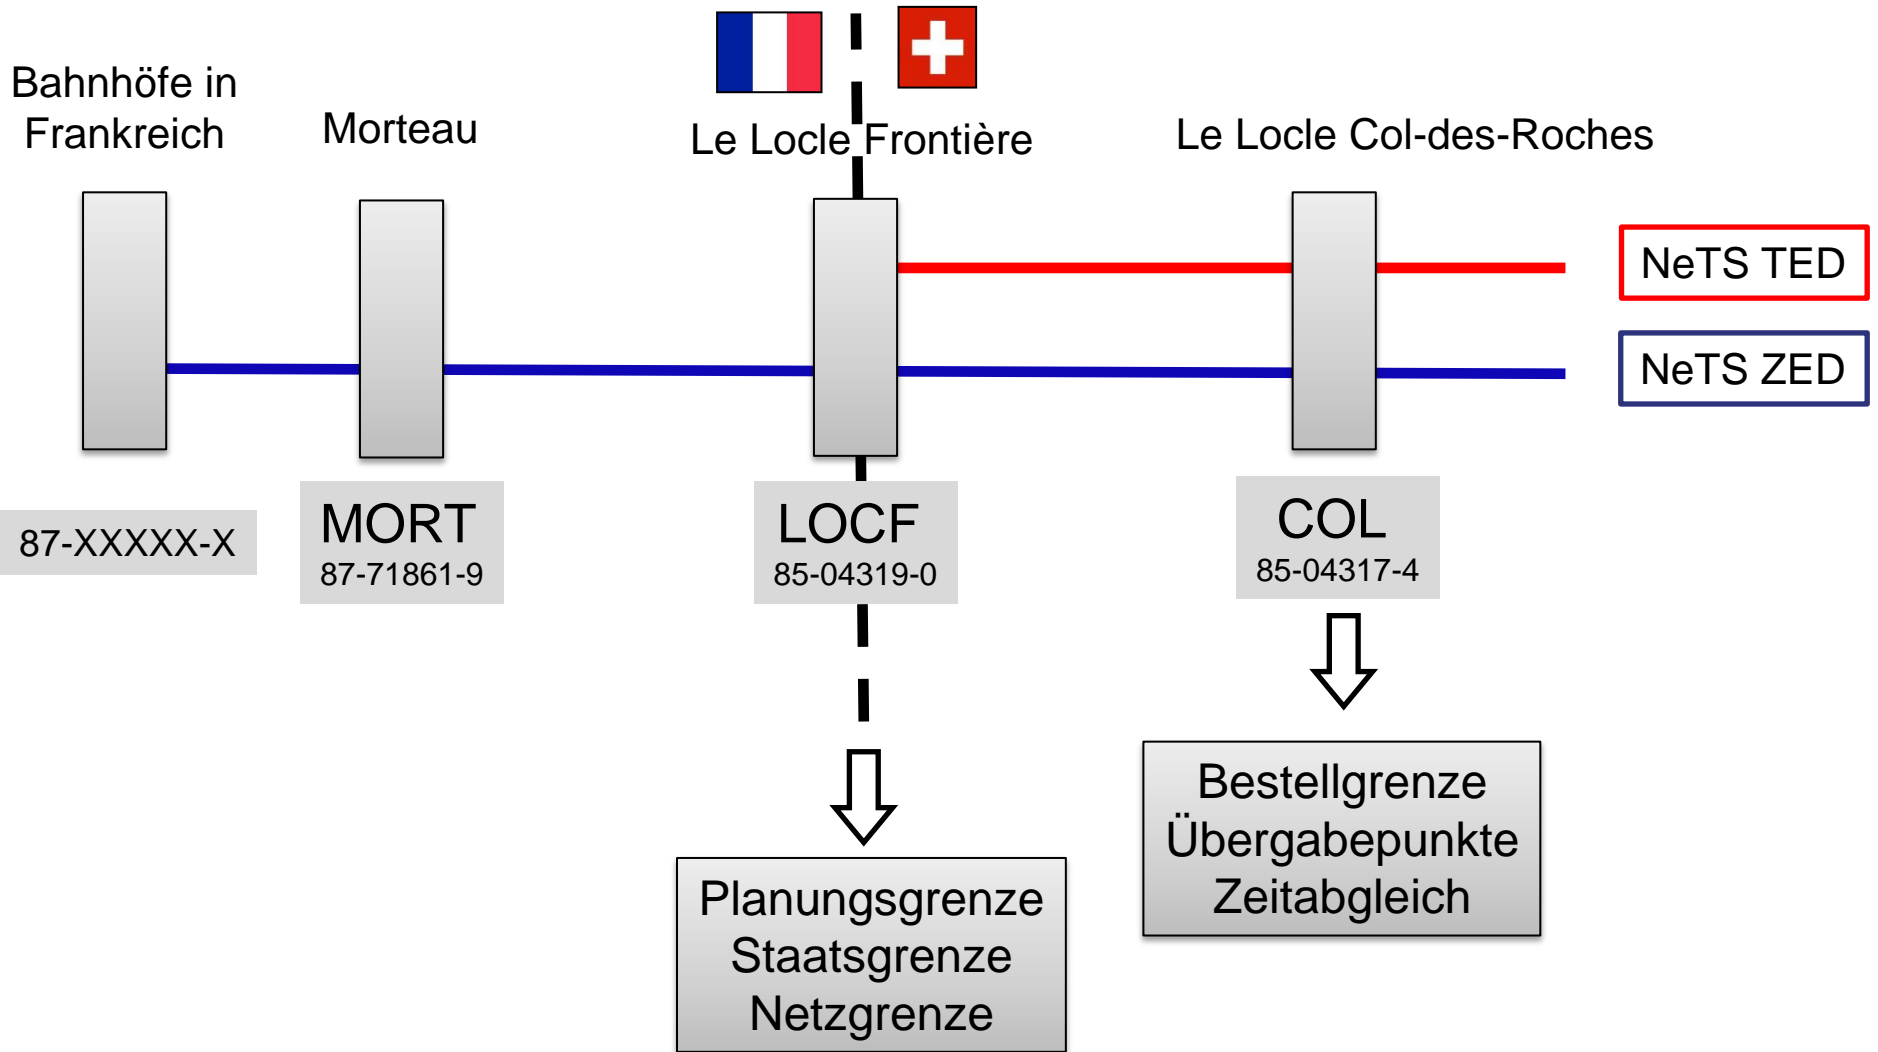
Bahnhöfe in Frankreich

Morteau

Le Locle Frontière

Le Locle Col-des-Roches

NeTS TED

NeTS ZED

87-XXXXX-X

MORT
87-71861-9

LOCF
85-04319-0

COL
85-04317-4

Planungsgrenze
Staatsgrenze
Netzgrenze

Bestellgrenze
Übergabepunkte
Zeitabgleich